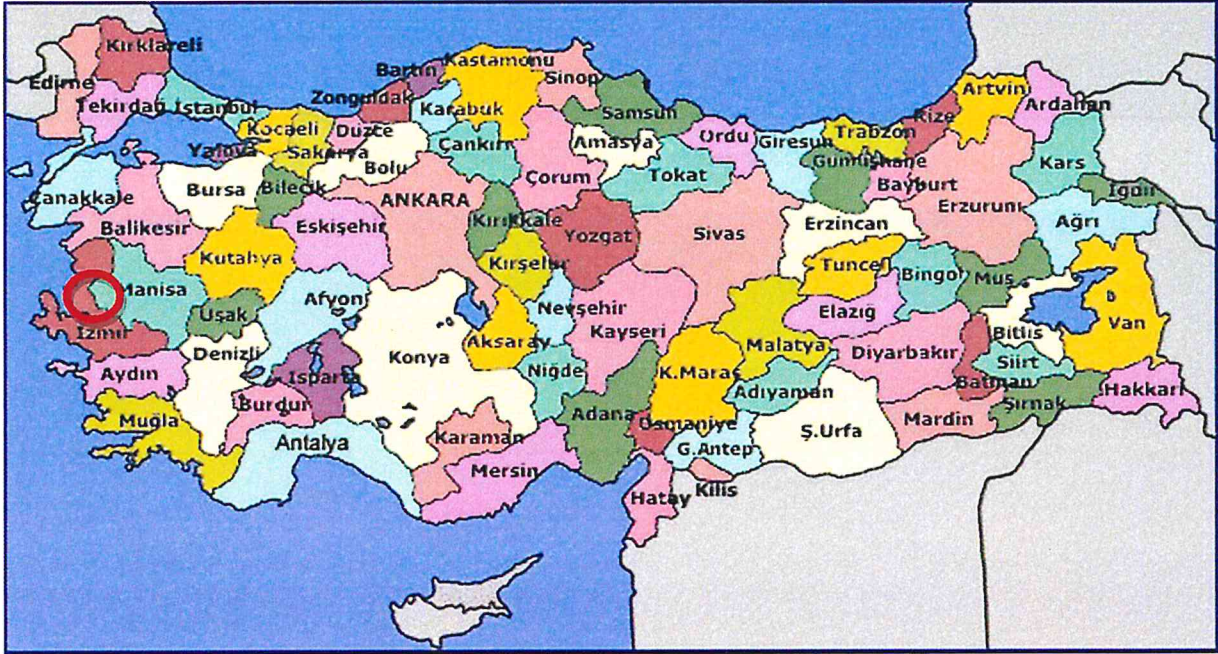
Kırklareli
Edirne
Tekirdağ
İstanbul
Bartın
Kastamonu
Sinop
Zonguldak
Karabük
Samsun
Artvin
Ardahan
Kocaeli
Düzce
Çankırı
Amasya
Ordu
Giresun
Trabzon
Rize
Yalova
Sakarya
Bolu
Gümüşhane
Kars
Çanakkale
Bursa
Bilecik
ANKARA
Çorum
Tokat
Bayburt
Iğdır
Balıkesir
Eskişehir
Kırıkkale
Yozgat
Sivas
Erzincan
Erzurum
Ağrı
Kütahya
Kırşehir
Tunceli
Bingöl
Muş
Manisa
Afyon
Nevşehir
Van
Uşak
Kayseri
Elazığ
Bitlis
İzmir
Aksaray
Malatya
Denizli
Konya
Diyarbakır
Siirt
Aydın
Isparta
Niğde
K.Maraş
Batman
Hakkari
Burdur
Adıyaman
Muğla
Adana
Osmaniye
Şırnak
Antalya
Karaman
Ş.Urfa
Mardin
G.Antep
Mersin
Kilis
Hatay